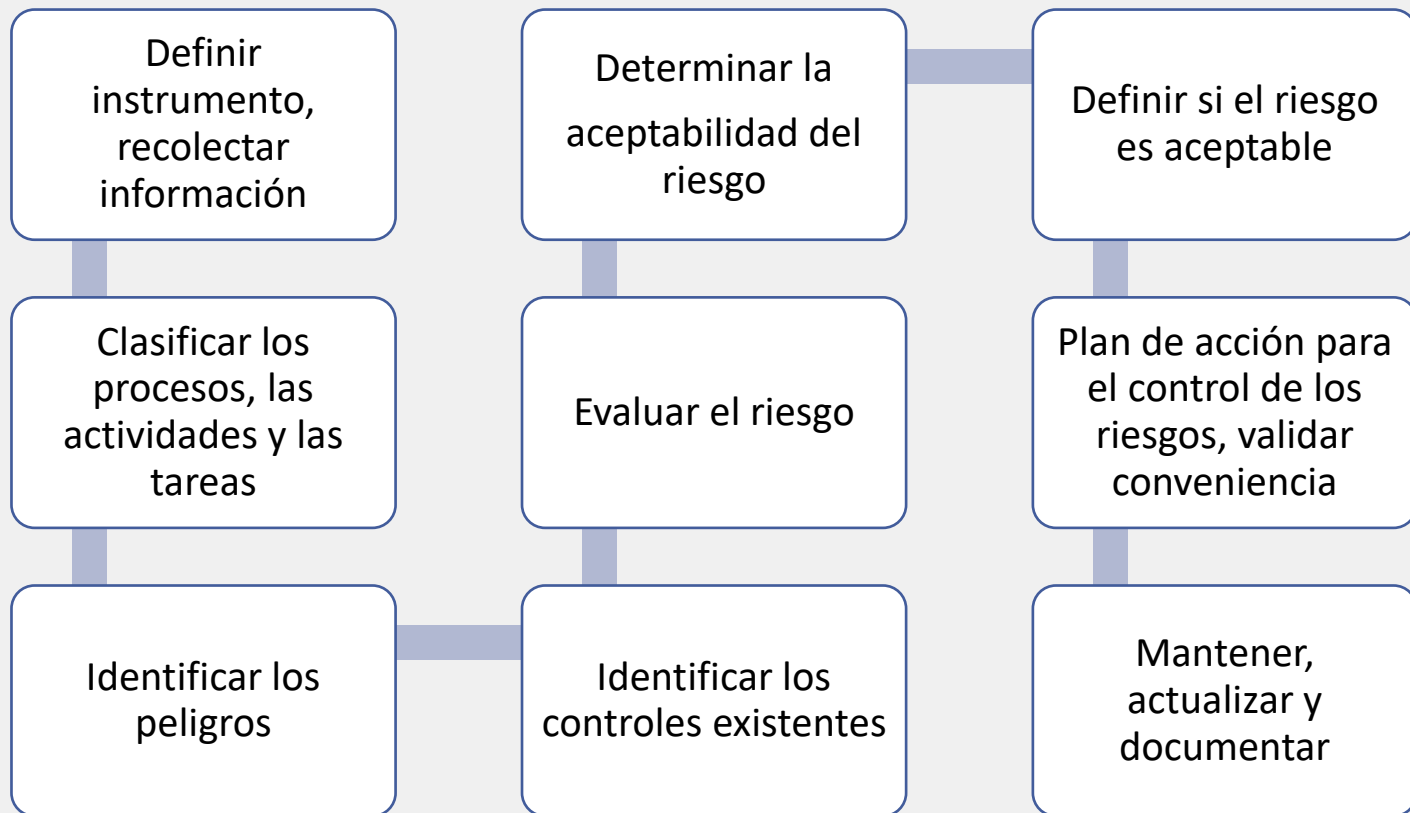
Definir instrumento, recolectar información

Clasificar los procesos, las actividades y las tareas

Identificar los peligros

Identificar los controles existentes

Evaluar el riesgo

Determinar la aceptabilidad del riesgo

Definir si el riesgo es aceptable

Plan de acción para el control de los riesgos, validar conveniencia

Mantener, actualizar y documentar